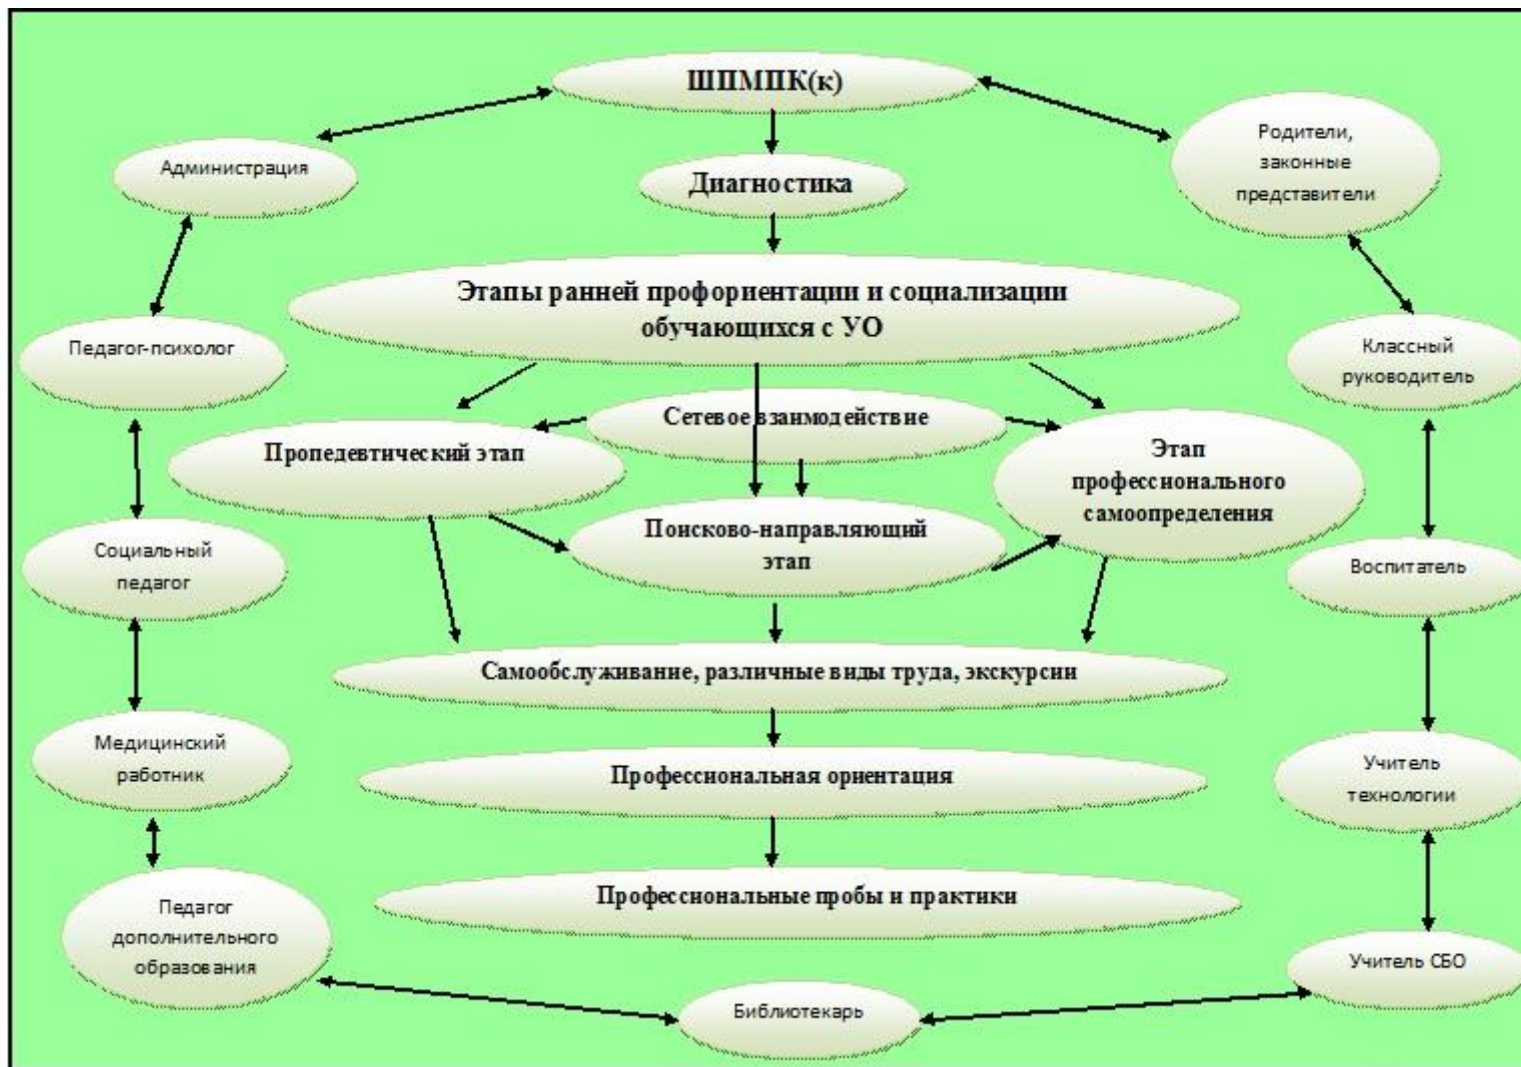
ШПМПК(к)

Администрация

Диагностика

Родители, законные представители

Этапы ранней профориентации и социализации обучающихся с УО

Педагог-психолог

Классный руководитель

Сетевое взаимодействие

Пропедевтический этап

Этап профессионального самоопределения

Поисково-направляющий этап

Социальный педагог

Воспитатель

Самообслуживание, различные виды труда, экскурсии

Медицинский работник

Профессиональная ориентация

Учитель технологии

Профессиональные пробы и практики

Педагог дополнительного образования

Учитель СБО

Библиотекарь